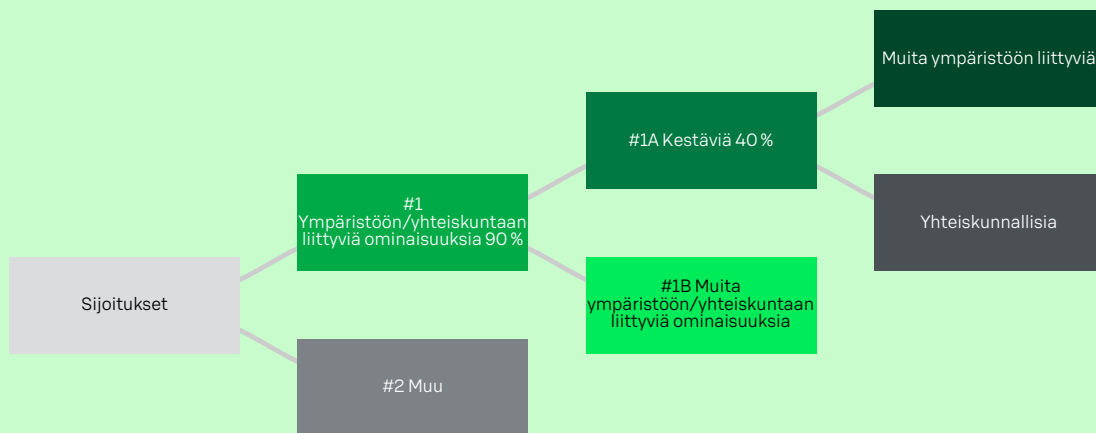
Sijoitukset

#1 Ympäristöön/yhteiskuntaan liittyviä ominaisuuksia 90 %

#2 Muu

#1A Kestäviä 40 %

#1B Muita ympäristöön/yhteiskuntaan liittyviä ominaisuuksia

Muita ympäristöön liittyviä

Yhteiskunnallisia